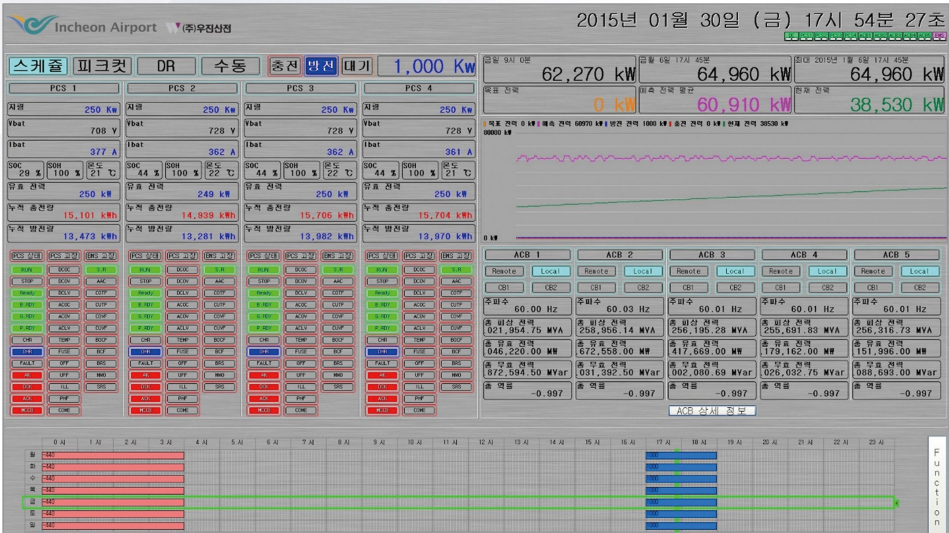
Incheon Airport (주)우진산전

2015년 01월 30일 (금) 17시 54분 27초

스케쥴 피크컷 DR 수동 충전 방전 대기 1,000 Kw

| PCS 1 | PCS 2 | PCS 3 | PCS 4 |
|---|---|---|---|
| 지령 250 Kw | 지령 250 Kw | 지령 250 Kw | 지령 250 Kw |
| Vbat 708 V | Vbat 728 V | Vbat 728 V | Vbat 728 V |
| Ibat 377 A | Ibat 362 A | Ibat 362 A | Ibat 361 A |
| SOC 29 % SOH 100 % 온도 21 ℃ | SOC 44 % SOH 100 % 온도 22 ℃ | SOC 44 % SOH 100 % 온도 21 ℃ | SOC 44 % SOH 100 % 온도 21 ℃ |
| 유효 전력 250 kW | 유효 전력 249 kW | 유효 전력 250 kW | 유효 전력 250 kW |
| 누적 충전량 15,101 kWh | 누적 충전량 14,939 kWh | 누적 충전량 15,706 kWh | 누적 충전량 15,704 kWh |
| 누적 방전량 13,473 kWh | 누적 방전량 13,281 kWh | 누적 방전량 13,982 kWh | 누적 방전량 13,970 kWh |

PCS 상태 PCS 고장 BMS 고장
RUN DCOC S.R
STOP DCOV AAC
Ready DCLV CUTF
R.RDY ACOC CUTP
S.RDY ACOV CDVF
P.RDY ACLV CUVF
CHR TEMP BOCF
DHR FUSE BCF
FAULT OFF BRS
AL UFF MMD
OCR ILL SRS
ACR PHF
MCCB COMC

금일 9시 0분 62,270 kW
금월 6일 17시 45분 64,960 kW
최대 2015년 1월 6일 17시 45분 64,960 kW
목표 전력 0 kW
예측 전력 평균 60,910 kW
현재 전력 38,530 kW

목표 전력 0 kW 예측 전력 60970 kW 방전 전력 1000 kW 충전 전력 0 kW 현재 전력 38530 kW
80000 kW
0 kW

| ACB 1 | ACB 2 | ACB 3 | ACB 4 | ACB 5 |
|---|---|---|---|---|
| Remote Local | Remote Local | Remote Local | Remote Local | Remote Local |
| CB1 CB2 | CB1 CB2 | CB1 CB2 | CB1 CB2 | CB1 CB2 |
| 주파수 60.00 Hz | 주파수 60.03 Hz | 주파수 60.01 Hz | 주파수 60.01 Hz | 주파수 60.01 Hz |
| 총 피상 전력 021,954.75 MVA | 총 피상 전력 258,956.14 MVA | 총 피상 전력 256,195.28 MVA | 총 피상 전력 255,691.83 MVA | 총 피상 전력 256,316.73 MVA |
| 총 유효 전력 046,220.00 MW | 총 유효 전력 672,558.00 MW | 총 유효 전력 417,669.00 MW | 총 유효 전력 179,162.00 MW | 총 유효 전력 151,996.00 MW |
| 총 무효 전력 872,594.50 MVar | 총 무효 전력 031,392.50 MVar | 총 무효 전력 002,080.69 MVar | 총 무효 전력 026,032.75 MVar | 총 무효 전력 008,693.00 MVar |
| 총 역률 -0.997 | 총 역률 -0.997 | 총 역률 -0.997 | 총 역률 -0.997 | 총 역률 -0.997 |

ACB 상세 정보

0 시 1 시 2 시 3 시 4 시 5 시 6 시 7 시 8 시 9 시 10 시 11 시 12 시 13 시 14 시 15 시 16 시 17 시 18 시 19 시 20 시 21 시 22 시 23 시
월 -440
화 -440
수 -440
목 -440
금 -440
토 -440
일 -440

Function